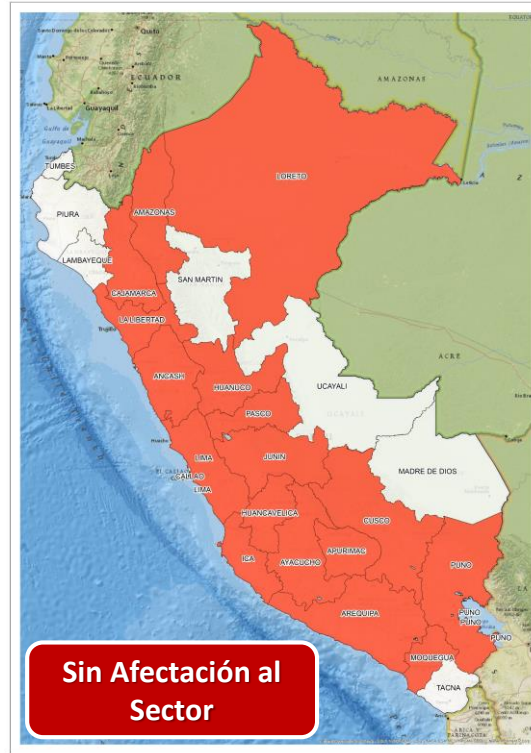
Quito
ECUADOR
Guayaquil
AMAZONAS
TUMBES
PIURA
LORETO
AMAZONAS
LAMBAYEQUE
SAN MARTIN
CAJAMARCA
LA LIBERTAD
ACRE
ANCASH
HUANUCO
UCAYALI
PASCO
LIMA
JUNIN
CALLAO
LIMA
MADRE DE DIOS
HUANCAVELICA
CUSCO
ICA
AYACUCHO
APURIMAC
PUNO
AREQUIPA
PUNO
PUNO
MOQUEGUA
TACNA
Sin Afectación al Sector